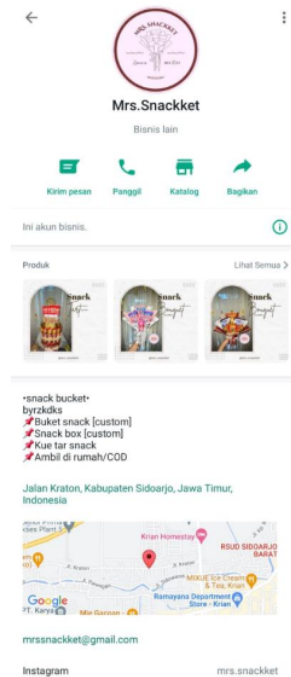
MRS. SNACKKET

Mrs.Snackket

Bisnis lain

Kirim pesan
Panggil
Katalog
Bagikan

Ini akun bisnis.

Produk
Lihat Semua >

Snack Bouquet
Snack Bouquet
Snack Bouquet

•snack bucket•
byrzkdks
📌Buket snack [custom]
📌Snack box [custom]
📌Kue tar snack
📌Ambil di rumah/COD

Jalan Kraton, Kabupaten Sidoarjo, Jawa Timur, Indonesia

Krian Homestay
RSUD SIDOARJO BARAT
MIXUE Ice Cream & Tea, Krian
Ramayana Department Store - Krian
Google
PT. Karya
Mie Gacoan

mrssnackket@gmail.com

Instagram
mrs.snackket